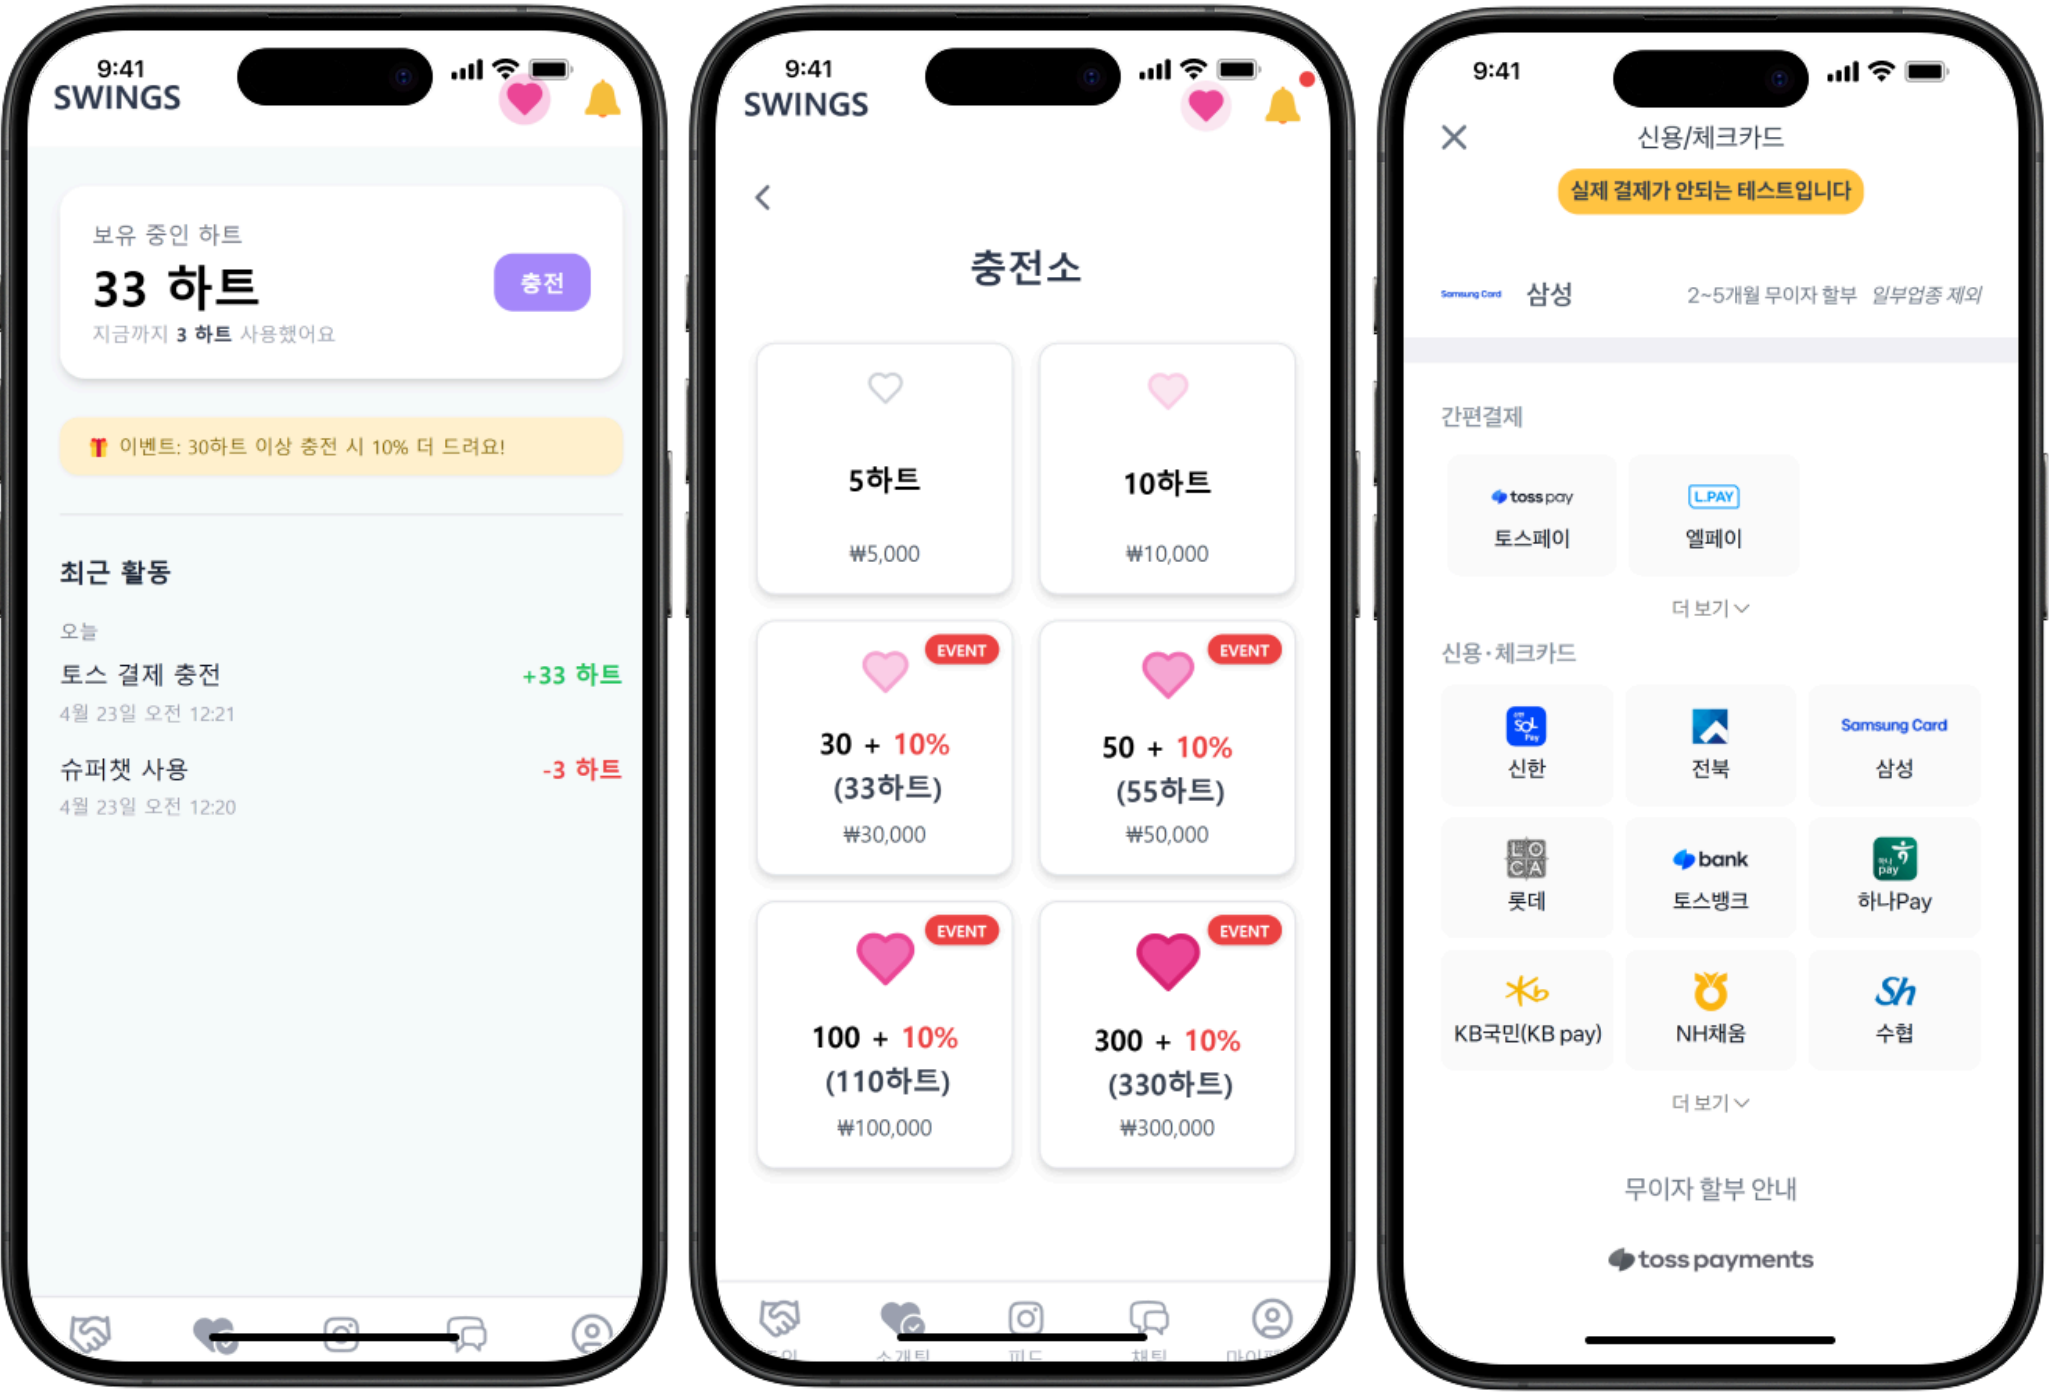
9:41
SWINGS

보유 중인 하트
33 하트
충전
지금까지 3 하트 사용했어요

이벤트: 30하트 이상 충전 시 10% 더 드려요!

최근 활동

오늘
토스 결제 충전 +33 하트
4월 23일 오전 12:21
슈퍼챗 사용 -3 하트
4월 23일 오전 12:20

9:41
SWINGS

충전소

5하트
₩5,000

10하트
₩10,000

EVENT
30 + 10%
(33하트)
₩30,000

EVENT
50 + 10%
(55하트)
₩50,000

EVENT
100 + 10%
(110하트)
₩100,000

EVENT
300 + 10%
(330하트)
₩300,000

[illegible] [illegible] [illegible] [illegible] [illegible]

9:41
신용/체크카드
실제 결제가 안되는 테스트입니다

Samsung Card 삼성 2~5개월 무이자 할부 일부업종 제외

간편결제
toss pay
토스페이
L.PAY
엘페이
더 보기

신용·체크카드
신한
전북
Samsung Card
삼성
LOCA
롯데
bank
토스뱅크
하나Pay
KB국민(KB pay)
NH채움
Sh
수협
더 보기

무이자 할부 안내

toss payments